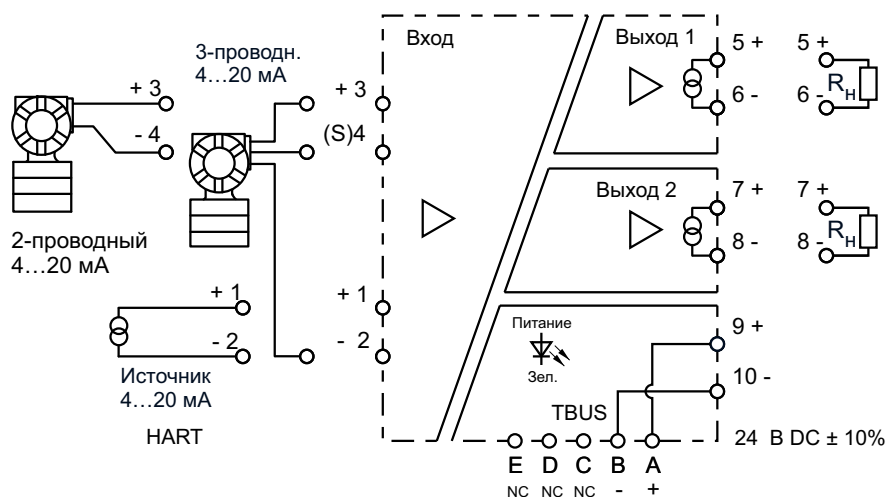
3-проводн.
4…20 мА

+ 3
- 4

+ 3
(S)4

2-проводный
4…20 мА

+ 1
- 2

+ 1
- 2

Источник
4…20 мА

HART

Вход

Выход 1
5 +
6 -

5 +
6 -
$R_н$

Выход 2
7 +
8 -

7 +
8 -
$R_н$

Питание
Зел.

9 +
10 -

TBUS

24 В DC ± 10%

E D C B A
NC NC NC - +